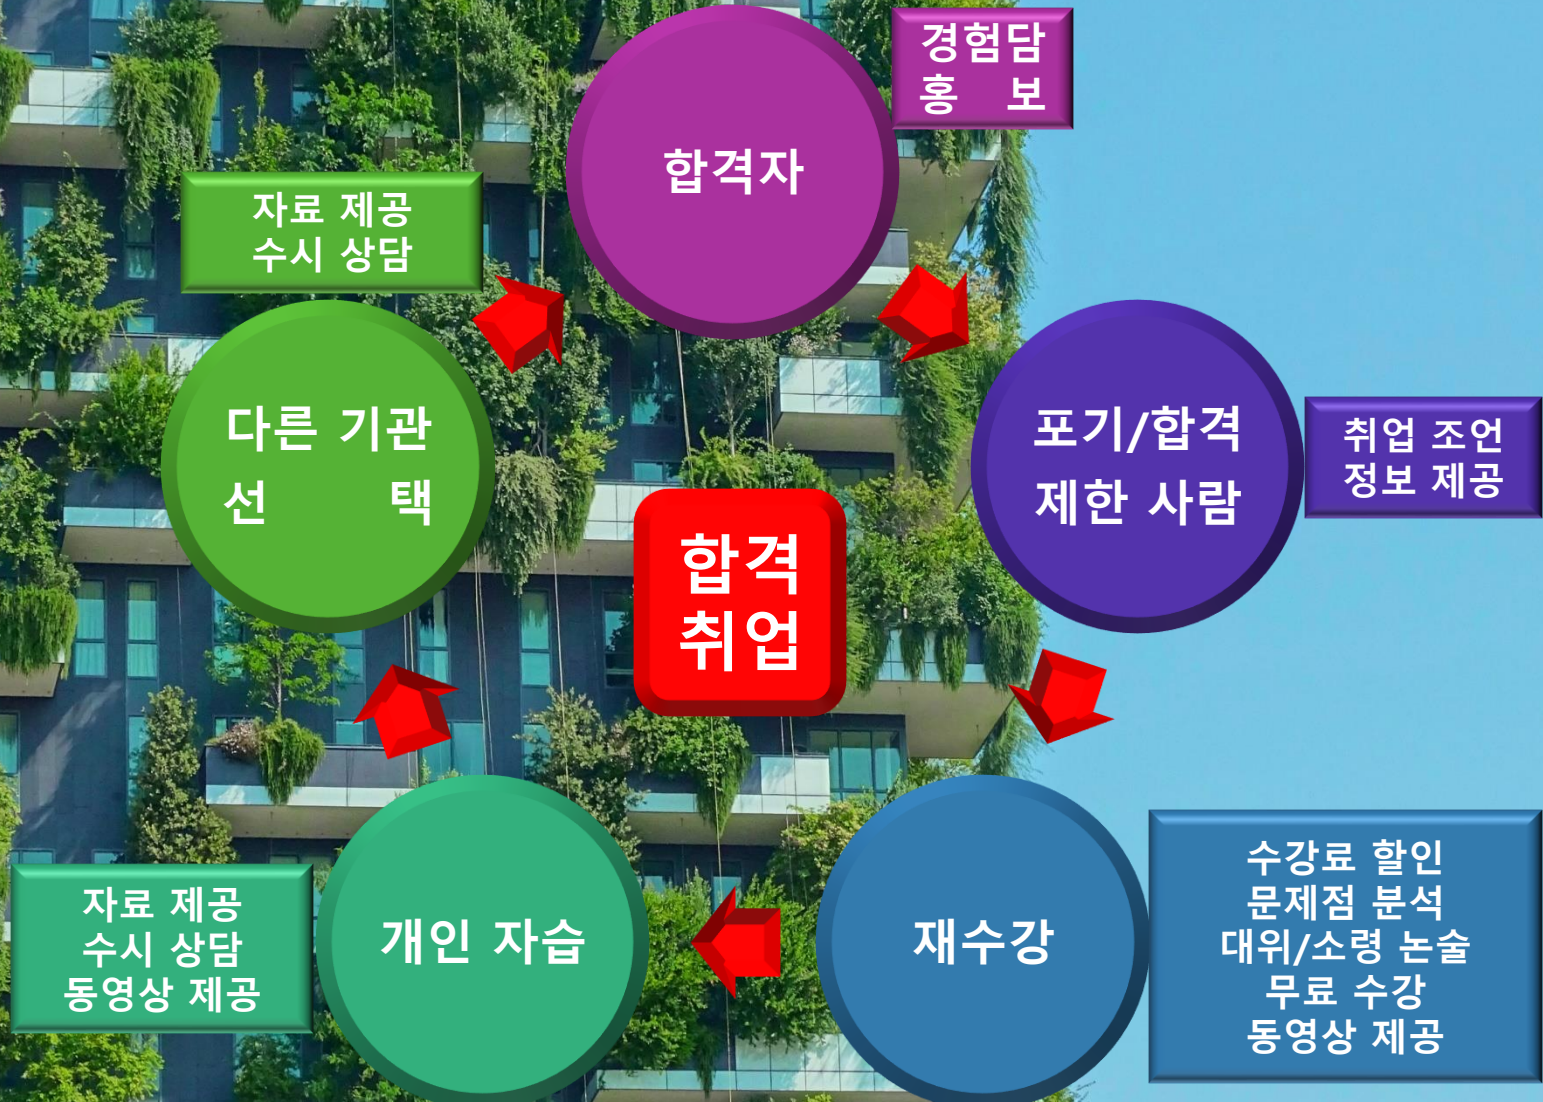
경험담
홍 보

합격자

자료 제공
수시 상담

포기/합격
제한 사람

취업 조언
정보 제공

다른 기관
선 택

합격
취업

재수강

수강료 할인
문제점 분석
대위/소령 논술
무료 수강
동영상 제공

개인 자습

자료 제공
수시 상담
동영상 제공